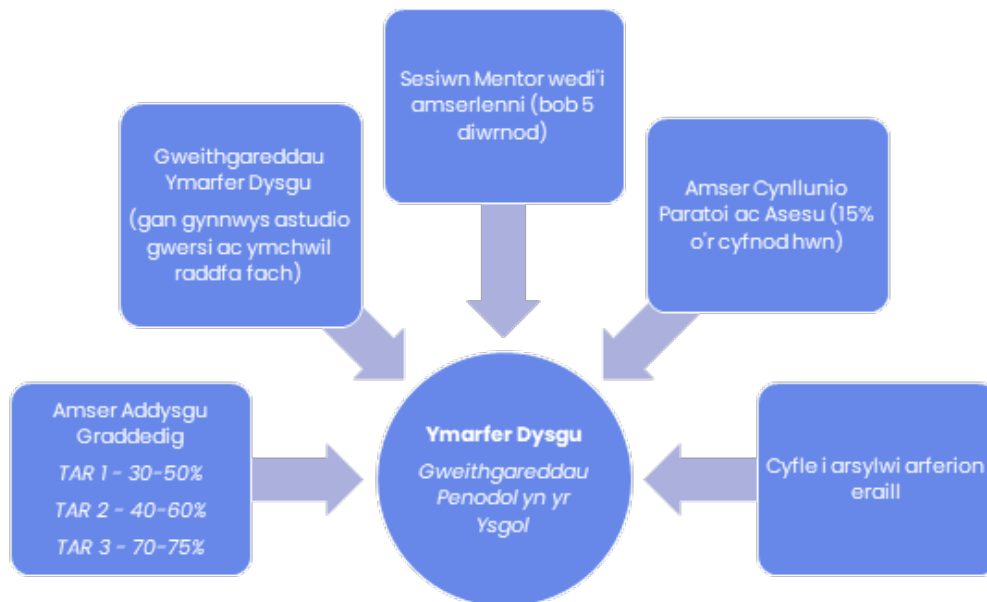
Sesiwn Mentor wedi'i amserlenni (bob 5 diwrnod)

Gweithgareddau Ymarfer Dysgu

(gan gynnwys astudio gwersi ac ymchwil raddfa fach)

Amser Cynllunio Paratoi ac Asesu (15% o'r cyfnod hwn)

Amser Addysgu Graddedig

TAR 1 - 30-50%

TAR 2 - 40-60%

TAR 3 - 70-75%

Ymarfer Dysgu

Gweithgareddau Penodol yn yr Ysgol

Cyfle i arsylwi arferion eraill